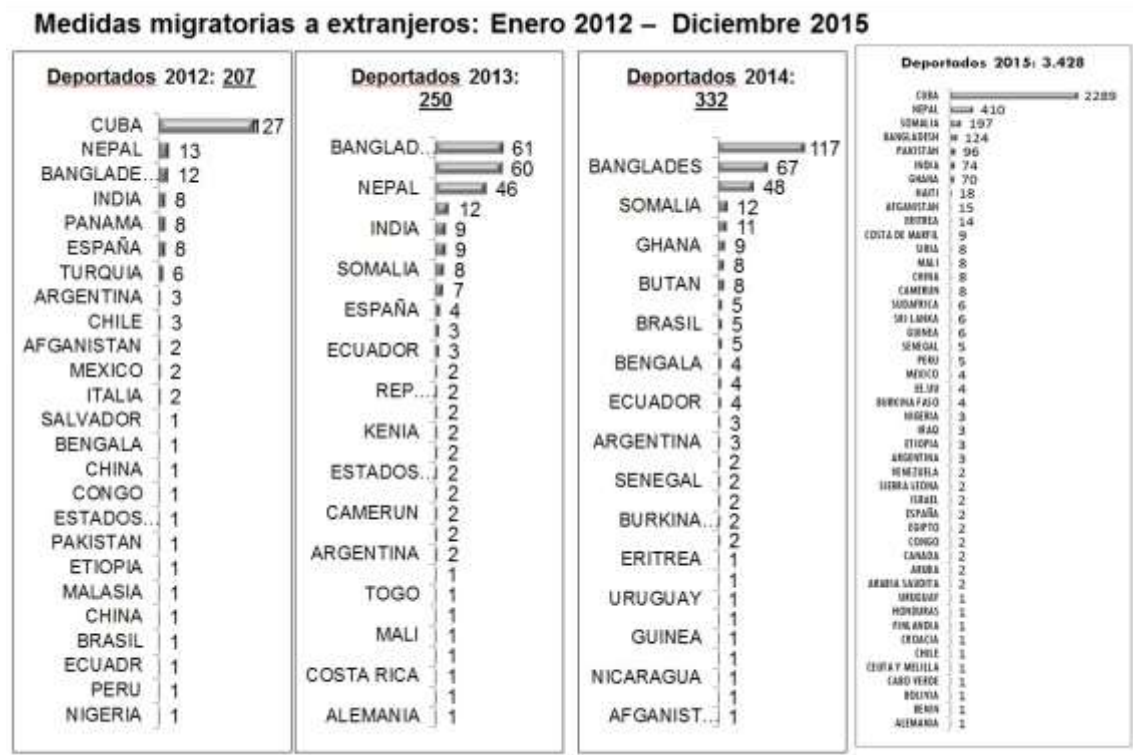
Medidas migratorias a extranjeros: Enero 2012 – Diciembre 2015

Deportados 2012: 207

| País | |
|---|---|
| CUBA | 127 |
| NEPAL | 13 |
| BANGLADE... | 12 |
| INDIA | 8 |
| PANAMA | 8 |
| ESPAÑA | 8 |
| TURQUIA | 6 |
| ARGENTINA | 3 |
| CHILE | 3 |
| AFGANISTAN | 2 |
| MEXICO | 2 |
| ITALIA | 2 |
| SALVADOR | 1 |
| BENGALA | 1 |
| CHINA | 1 |
| CONGO | 1 |
| ESTADOS... | 1 |
| PAKISTAN | 1 |
| ETIOPIA | 1 |
| MALASIA | 1 |
| CHINA | 1 |
| BRASIL | 1 |
| ECUADR | 1 |
| PERU | 1 |
| NIGERIA | 1 |

Deportados 2013: 250

BANGLAD... 61
60
NEPAL 46
12
INDIA 9
9
SOMALIA 8
7
ESPAÑA 4
3
ECUADOR 3
2
REP... 2
2
KENIA 2
2
ESTADOS... 2
2
CAMERUN 2
2
ARGENTINA 2
1
TOGO 1
1
MALI 1
1
COSTA RICA 1
1
ALEMANIA 1

Deportados 2014: 332

117
BANGLADES 67
48
SOMALIA 12
11
GHANA 9
8
BUTAN 8
5
BRASIL 5
5
BENGALA 4
4
ECUADOR 4
3
ARGENTINA 3
2
SENEGAL 2
2
BURKINA... 2
2
ERITREA 1
1
URUGUAY 1
1
GUINEA 1
1
NICARAGUA 1
1
AFGANIST... 1

Deportados 2015: 3.428

| País | |
|---|---|
| CUBA | 2289 |
| NEPAL | 410 |
| SOMALIA | 197 |
| BANGLADESH | 124 |
| PAKISTAN | 96 |
| INDIA | 74 |
| GHANA | 70 |
| HAITI | 18 |
| AFGANISTAN | 15 |
| ERITREA | 14 |
| COSTA DE MARFIL | 9 |
| SIRIA | 8 |
| MALI | 8 |
| CHINA | 8 |
| CAMERUN | 8 |
| SUDAFRICA | 6 |
| SRI LANKA | 6 |
| GUINEA | 6 |
| SENEGAL | 5 |
| PERU | 5 |
| MEXICO | 4 |
| EE.UU | 4 |
| BURKINA FASO | 4 |
| NIGERIA | 3 |
| IRAQ | 3 |
| ETIOPIA | 3 |
| ARGENTINA | 3 |
| VENEZUELA | 2 |
| SIERRA LEONA | 2 |
| ISRAEL | 2 |
| ESPAÑA | 2 |
| EGIPTO | 2 |
| CONGO | 2 |
| CANADA | 2 |
| ARUBA | 2 |
| ARABIA SAUDITA | 2 |
| URUGUAY | 1 |
| HONDURAS | 1 |
| FINLANDIA | 1 |
| CROACIA | 1 |
| CHILE | 1 |
| CEUTA Y MELILLA | 1 |
| CABO VERDE | 1 |
| BOLIVIA | 1 |
| BENIN | 1 |
| ALEMANIA | 1 |